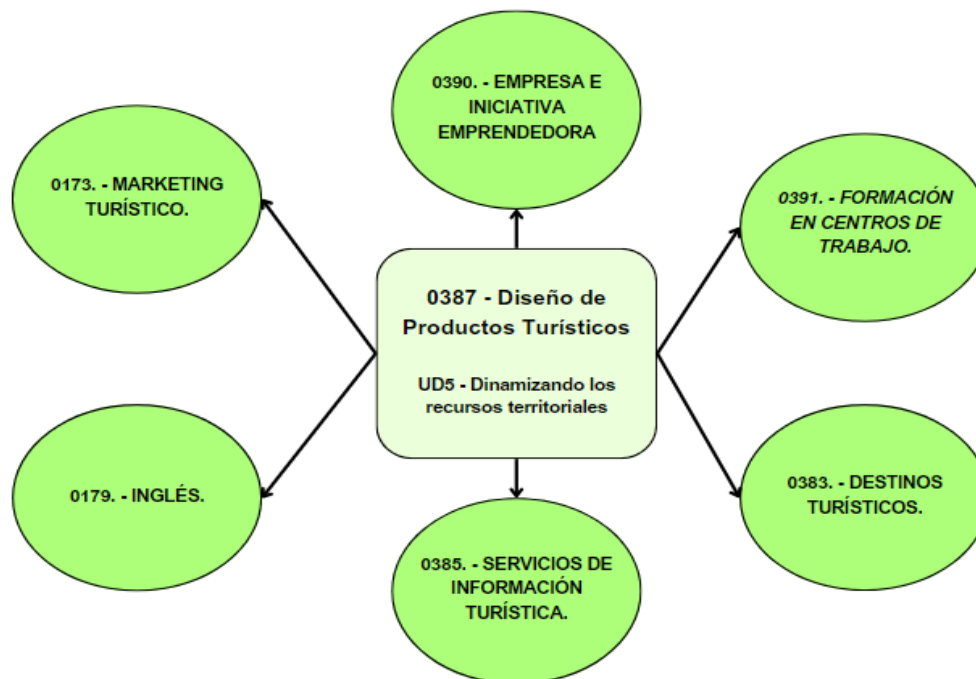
0390. - EMPRESA E INICIATIVA EMPRENDEDORA

0173. - MARKETING TURÍSTICO.

0391. - FORMACIÓN EN CENTROS DE TRABAJO.

0387 - Diseño de Productos Turísticos

UD5 - Dinamizando los recursos territoriales

0179. - INGLÉS.

0383. - DESTINOS TURÍSTICOS.

0385. - SERVICIOS DE INFORMACIÓN TURÍSTICA.